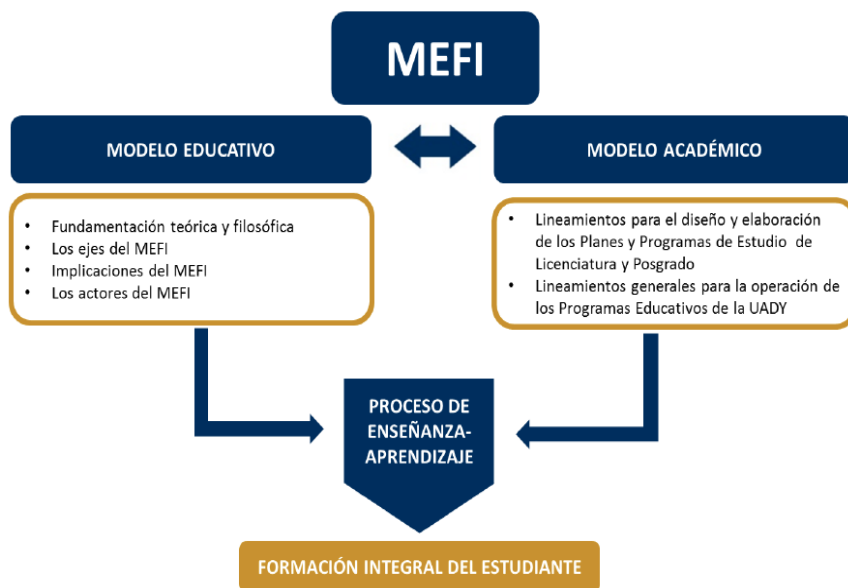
MEFI

MODELO EDUCATIVO

MODELO ACADÉMICO

- Fundamentación teórica y filosófica
- Los ejes del MEFI
- Implicaciones del MEFI
- Los actores del MEFI

- Lineamientos para el diseño y elaboración de los Planes y Programas de Estudio de Licenciatura y Posgrado
- Lineamientos generales para la operación de los Programas Educativos de la UADY

PROCESO DE ENSEÑANZA-APRENDIZAJE

FORMACIÓN INTEGRAL DEL ESTUDIANTE